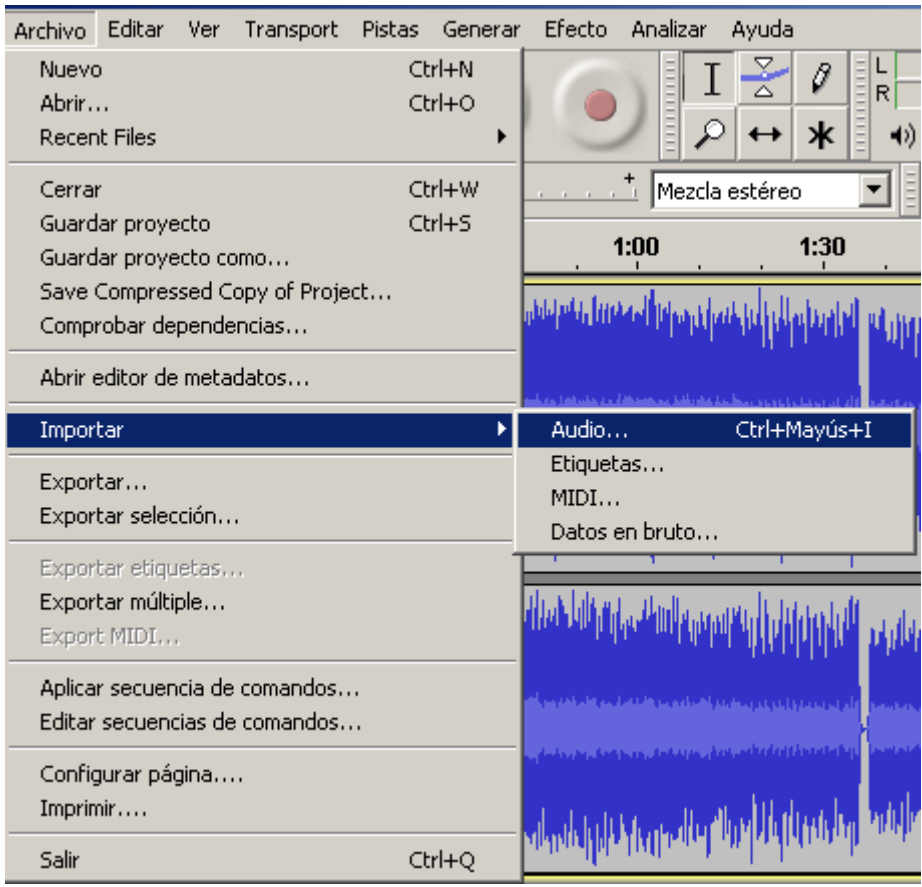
Archivo Editar Ver Transport Pistas Generar Efecto Analizar Ayuda

Nuevo Ctrl+N
Abrir... Ctrl+O
Recent Files

Cerrar Ctrl+W
Guardar proyecto Ctrl+S
Guardar proyecto como...
Save Compressed Copy of Project...
Comprobar dependencias...

Abrir editor de metadatos...

Importar

Audio... Ctrl+Mayús+I
Etiquetas...
MIDI...
Datos en bruto...

Exportar...
Exportar selección...

Exportar etiquetas...
Exportar múltiple...
Export MIDI...

Aplicar secuencia de comandos...
Editar secuencias de comandos...

Configurar página....
Imprimir....

Salir Ctrl+Q

L
R

Mezcla estéreo

1:00 1:30